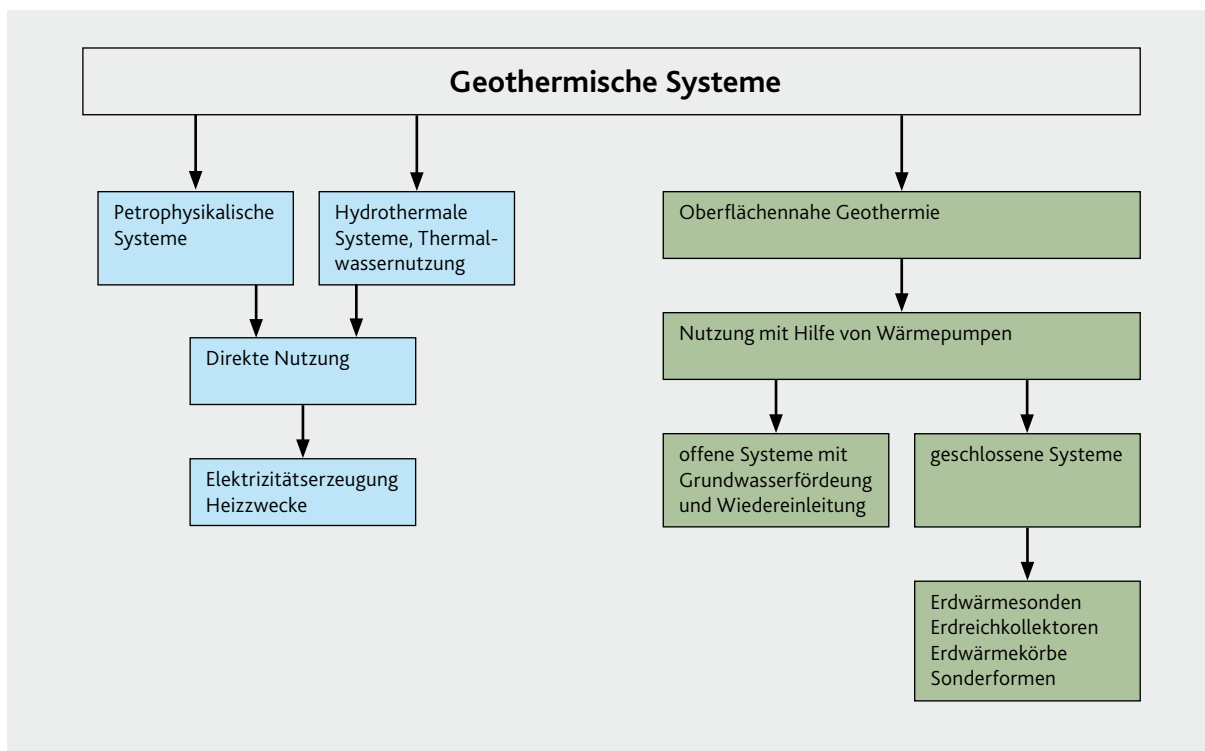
Geothermische Systeme

Petrophysikalische Systeme

Hydrothermale Systeme, Thermalwassernutzung

Direkte Nutzung

Elektrizitätserzeugung
Heizzwecke

Oberflächennahe Geothermie

Nutzung mit Hilfe von Wärmepumpen

offene Systeme mit Grundwasserfördeung und Wiedereinleitung

geschlossene Systeme

Erdwärmesonden
Erdreichkollektoren
Erdwärmekörbe
Sonderformen